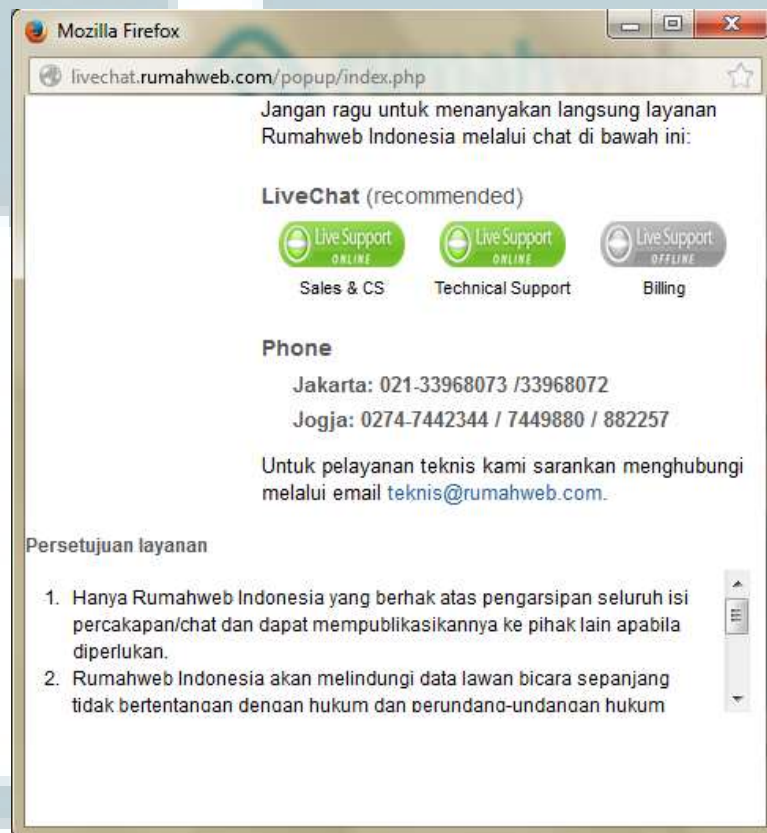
Mozilla Firefox

livechat.rumahweb.com/popup/index.php

Jangan ragu untuk menanyakan langsung layanan Rumahweb Indonesia melalui chat di bawah ini:

LiveChat (recommended)

Live Support ONLINE
Sales & CS

Live Support ONLINE
Technical Support

Live Support OFFLINE
Billing

Phone

Jakarta: 021-33968073 /33968072

Jogja: 0274-7442344 / 7449880 / 882257

Untuk pelayanan teknis kami sarankan menghubungi melalui email teknis@rumahweb.com.

Persetujuan layanan

1. Hanya Rumahweb Indonesia yang berhak atas pengarsipan seluruh isi percakapan/chat dan dapat mempublikasikannya ke pihak lain apabila diperlukan.
2. Rumahweb Indonesia akan melindungi data lawan bicara sepanjang tidak bertentangan dengan hukum dan perundang-undangan hukum